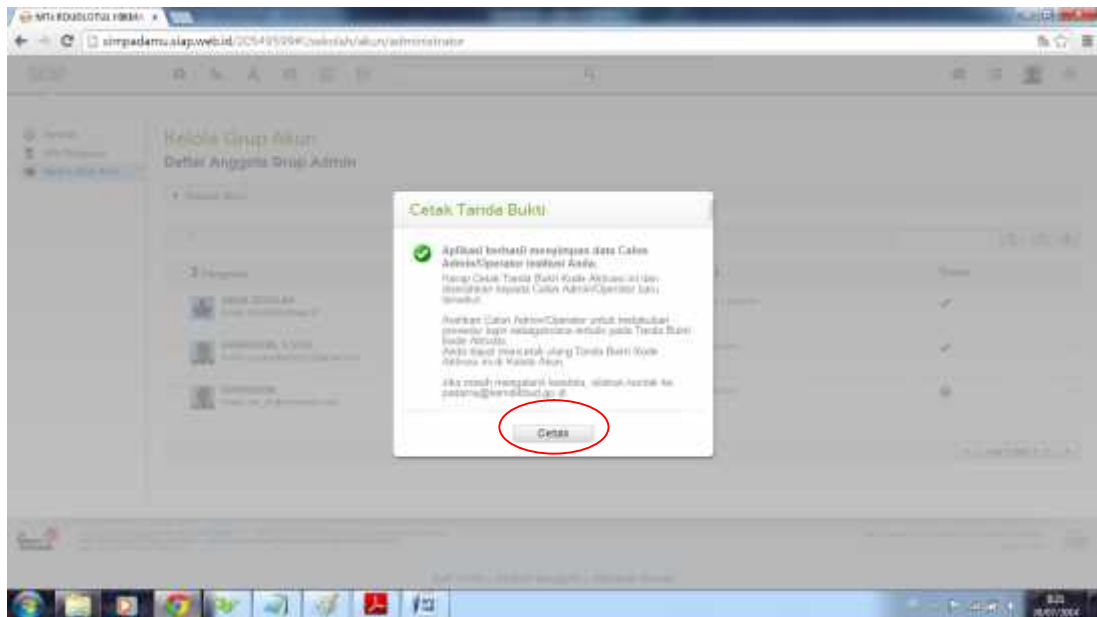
MTs ROUDLOTUL HIKMA ×

simpadamu.siap.web.id/20549599#/sekolah/akun/administrator

Kelola Grup Akun
Daftar Anggota Grup Admin

3 Pengguna

Cetak Tanda Bukti

Aplikasi berhasil menyimpan data Calon Admin/Operator Institusi Anda.

Harap Cetak Tanda Bukti Kode Aktivasi ini dan diserahkan kepada Calon Admin/Operator baru tersebut.

Arahkan Calon Admin/Operator untuk melakukan prosedur login sebagaimana tertulis pada Tanda Bukti Kode Aktivasi.
Anda dapat mencetak ulang Tanda Bukti Kode Aktivasi di Kelola Akun.

Jika masih mengalami kendala, silakan kontak ke padamu@kemdikbud.go.id

Cetak